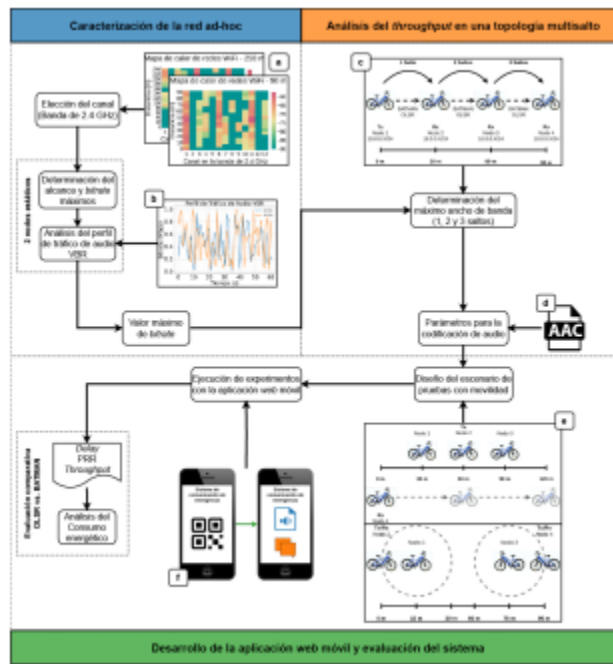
Caracterización de la red ad-hoc

Análisis del *throughput* en una topología multisalto

a

Mapa de calor de vídeo VBR - 250 s

Mapa de calor de vídeo VBR - 50 s

Canal en la banda de 2.4 GHz

Elección del canal (Banda de 2.4 GHz)

Determinación del alcance y *bitrate* máximos

2 nodos estáticos

b

Perfil de tráfico de audio VBR

Tiempo (s)

Análisis del perfil de tráfico de audio VBR

Valor máximo de *bitrate*

c

1 Salto

2 Saltos

3 Saltos

Nodo 1

Nodo 2

Nodo 3

Nodo 4

0 m

30 m

60 m

90 m

Determinación del máximo ancho de banda (1, 2 y 3 saltos)

d

AAC

Parámetros para la codificación de audio

Diseño del escenario de pruebas con movilidad

Ejecución de experimentos con la aplicación web móvil

e

Nodo 1

Nodo 2

Nodo 3

Nodo 4

0 m

30 m

60 m

90 m

0 m

30 m

60 m

90 m

Evaluación comparativa OLSR vs. BATMAN

Delay
PRR
*Throughput*

Análisis del Consumo energético

f

Sistema de comunicación en emergencias

Sistema de comunicación en emergencias

Desarrollo de la aplicación web móvil y evaluación del sistema